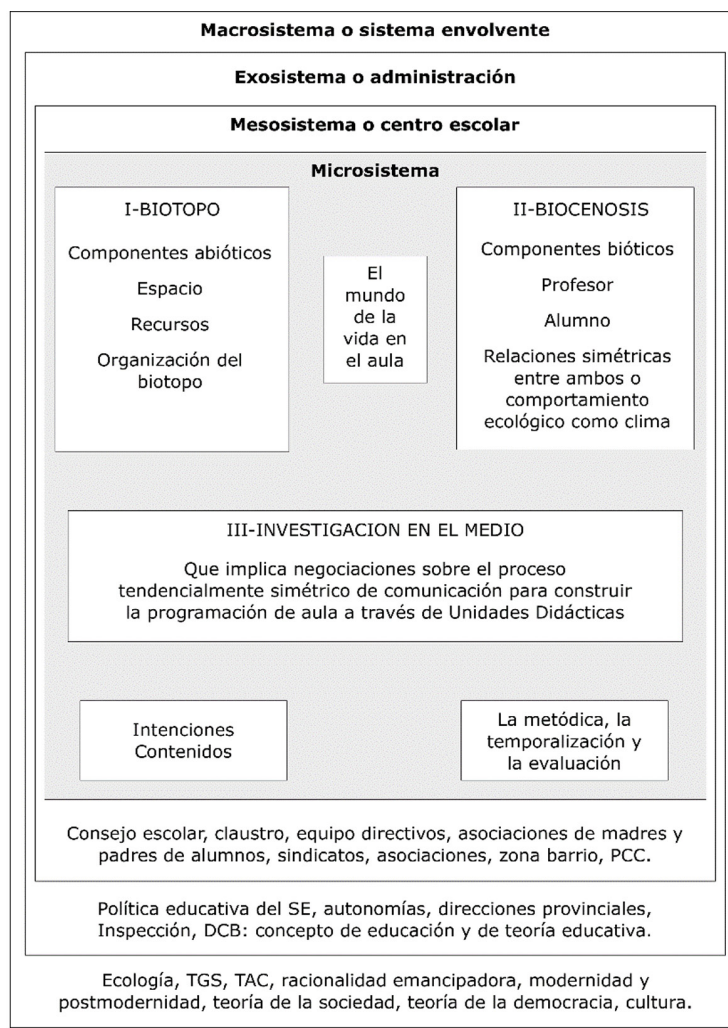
Macrosistema o sistema envolvente

Exosistema o administración

Mesosistema o centro escolar

Microsistema

I-BIOTOPO

Componentes abióticos

Espacio

Recursos

Organización del biotopo

El mundo de la vida en el aula

II-BIOCENOSIS

Componentes bióticos

Profesor

Alumno

Relaciones simétricas entre ambos o comportamiento ecológico como clima

III-INVESTIGACION EN EL MEDIO

Que implica negociaciones sobre el proceso tendencialmente simétrico de comunicación para construir la programación de aula a través de Unidades Didácticas

Intenciones
Contenidos

La metódica, la temporalización y la evaluación

Consejo escolar, claustro, equipo directivos, asociaciones de madres y padres de alumnos, sindicatos, asociaciones, zona barrio, PCC.

Política educativa del SE, autonomías, direcciones provinciales, Inspección, DCB: concepto de educación y de teoría educativa.

Ecología, TGS, TAC, racionalidad emancipadora, modernidad y postmodernidad, teoría de la sociedad, teoría de la democracia, cultura.